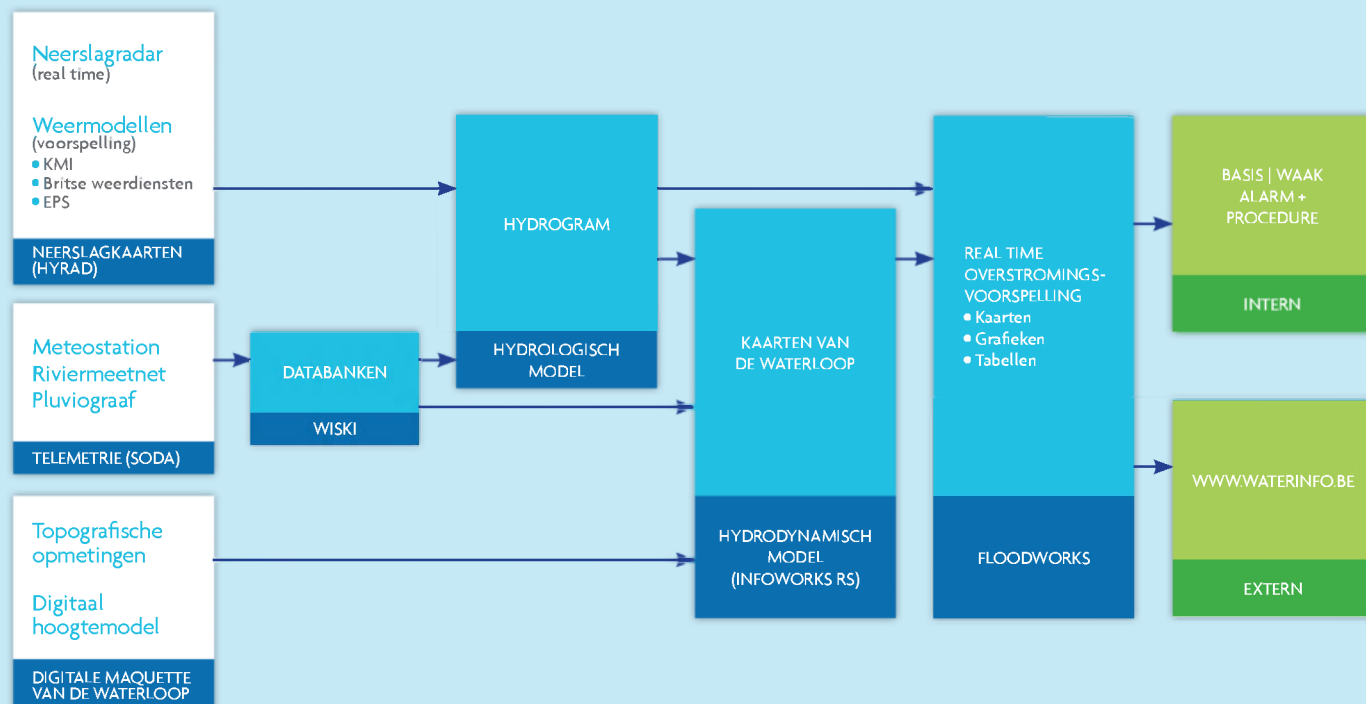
Neerslagradar
(real time)

Weermodellen
(voorspelling)
• KMI
• Britse weerdiensten
• EPS

NEERSLAGKAARTEN (HYRAD)

Meteostation
Riviermeetnet
Pluviograaf

TELEMETRIE (SODA)

Topografische opmetingen

Digitaal hoogtemodel

DIGITALE MAQUETTE VAN DE WATERLOOP

DATABANKEN

WISKI

HYDROGRAM

HYDROLOGISCH MODEL

KAARTEN VAN DE WATERLOOP

HYDRODYNAMISCH MODEL (INFOWORKS RS)

REAL TIME OVERSTROMINGS-VOORSPELLING
• Kaarten
• Grafieken
• Tabellen

FLOODWORKS

BASIS | WAAK ALARM + PROCEDURE

INTERN

WWW.WATERINFO.BE

EXTERN